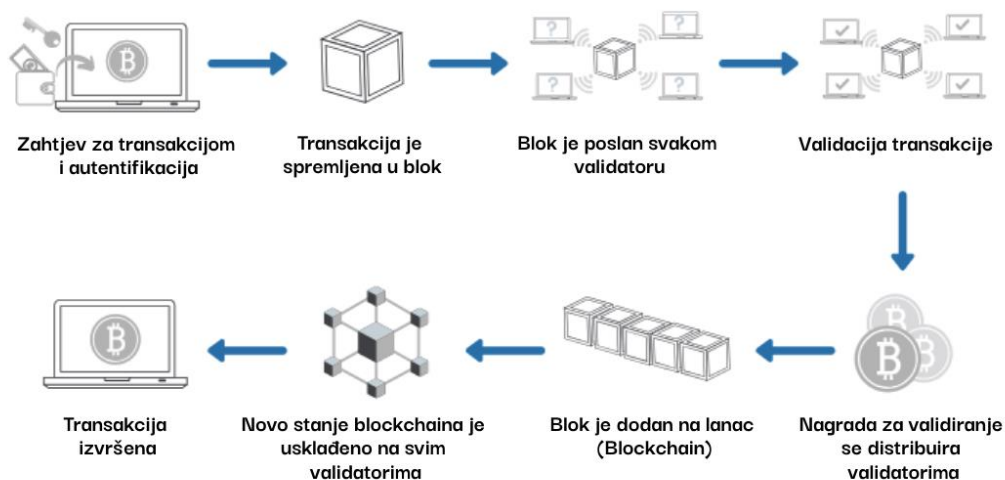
Zahtjev za transakcijom i autentifikacija

Transakcija je spremljena u blok

Blok je poslan svakom validatoru

Validacija transakcije

Nagrada za validiranje se distribuira validatorima

Blok je dodan na lanac (Blockchain)

Novo stanje blockchaina je usklađeno na svim validatorima

Transakcija izvršena